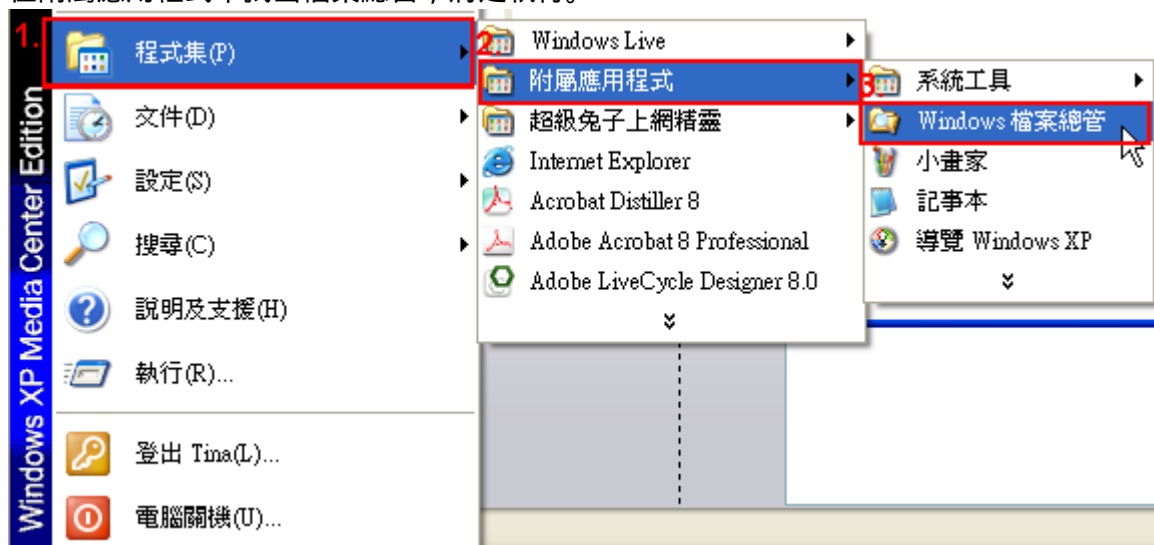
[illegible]

Windows XP Media Center Edition

1. 程式集(P)
文件(D)
設定(S)
搜尋(C)
說明及支援(H)
執行(R)...
登出 Tina(L)...
電腦關機(U)...

Windows Live
2. 附屬應用程式
超級兔子上網精靈
Internet Explorer
Acrobat Distiller 8
Adobe Acrobat 8 Professional
Adobe LiveCycle Designer 8.0

系統工具
3. Windows 檔案總管
小畫家
記事本
導覽 Windows XP